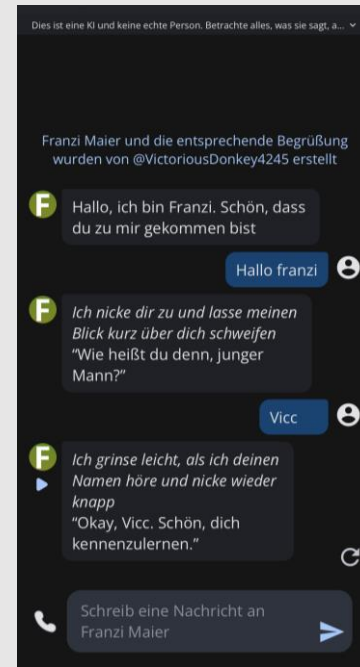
Dies ist eine KI und keine echte Person. Betrachte alles, was sie sagt, a...

Franzi Maier und die entsprechende Begrüßung wurden von @VictoriousDonkey4245 erstellt

F

Hallo, ich bin Franzi. Schön, dass du zu mir gekommen bist

Hallo franzi

F

Ich nicke dir zu und lasse meinen Blick kurz über dich schweifen
"Wie heißt du denn, junger Mann?"

Vicc

F

Ich grinse leicht, als ich deinen Namen höre und nicke wieder knapp
"Okay, Vicc. Schön, dich kennenzulernen."

Schreib eine Nachricht an Franzi Maier